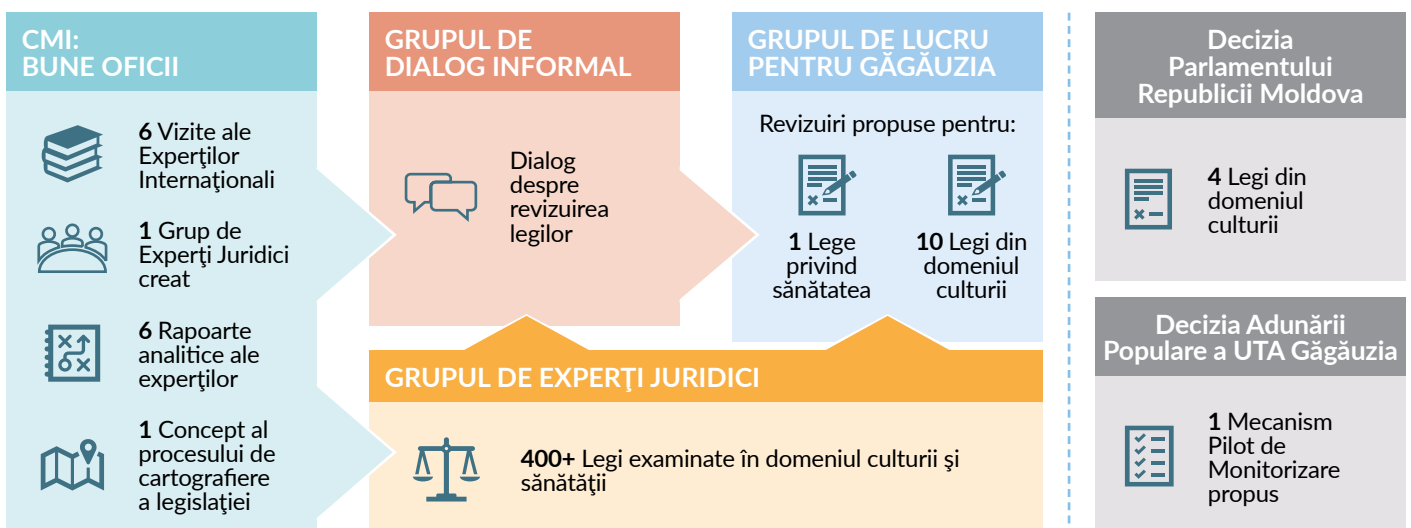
CMI:
BUNE OFICII

**6** Vizite ale Experţilor Internaţionali

**1** Grup de Experţi Juridici creat

**6** Rapoarte analitice ale experţilor

**1** Concept al procesului de cartografiere a legislaţiei

GRUPUL DE DIALOG INFORMAL

Dialog despre revizuirea legilor

GRUPUL DE LUCRU PENTRU GĂGĂUZIA

Revizuiri propuse pentru:

**1** Lege privind sănătatea

**10** Legi din domeniul culturii

GRUPUL DE EXPERŢI JURIDICI

**400+** Legi examinate în domeniul culturii şi sănătăţii

Decizia Parlamentului Republicii Moldova

**4** Legi din domeniul culturii

Decizia Adunării Populare a UTA Găgăuzia

**1** Mecanism Pilot de Monitorizare propus